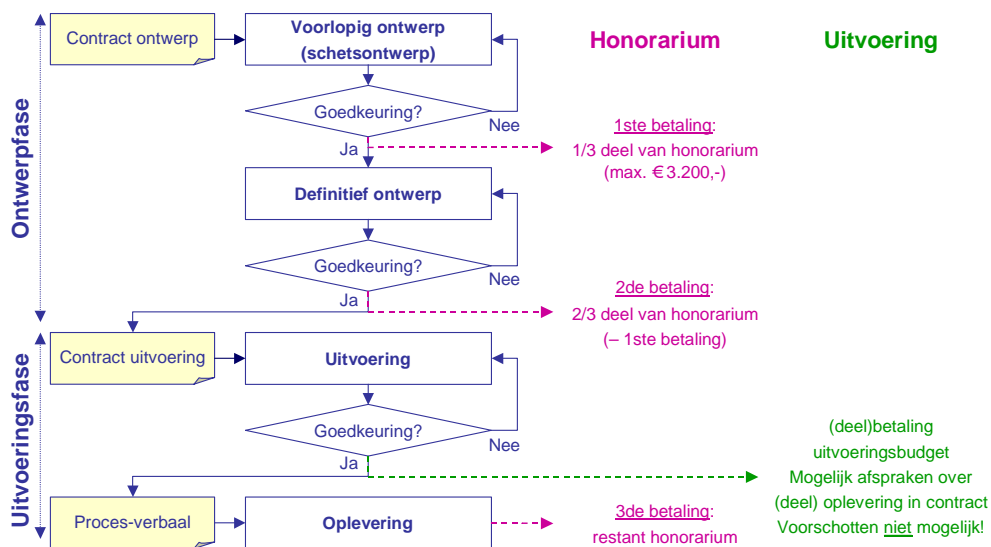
Ontwerpfase

Contract ontwerp

Voorlopig ontwerp (schetsontwerp)

Goedkeuring?

Nee

Ja

Honorarium

Uitvoering

1ste betaling:
1/3 deel van honorarium
(max. € 3.200,-)

Definitief ontwerp

Goedkeuring?

Nee

Ja

2de betaling:
2/3 deel van honorarium
(– 1ste betaling)

Uitvoeringsfase

Contract uitvoering

Uitvoering

Goedkeuring?

Nee

Ja

(deel)betaling
uitvoeringsbudget
Mogelijk afspraken over
(deel) oplevering in contract
Voorschotten niet mogelijk!

Proces-verbaal

Oplevering

3de betaling:
restant honorarium